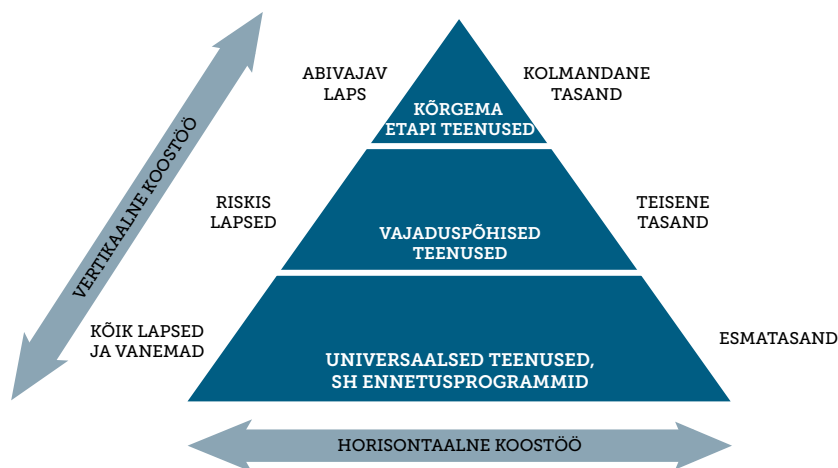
VERTIKAALNE KOOSTÖÖ

ABIVAJAV LAPS

KÕRGEMA ETAPI TEENUSED

KOLMANDANE TASAND

RISKIS LAPSED

VAJADUSPÕHISED TEENUSED

TEISENE TASAND

KÕIK LAPSED JA VANEMAD

UNIVERSAALSED TEENUSED, SH ENNETUSPROGRAMMID

ESMATASAND

HORISONTAALNE KOOSTÖÖ